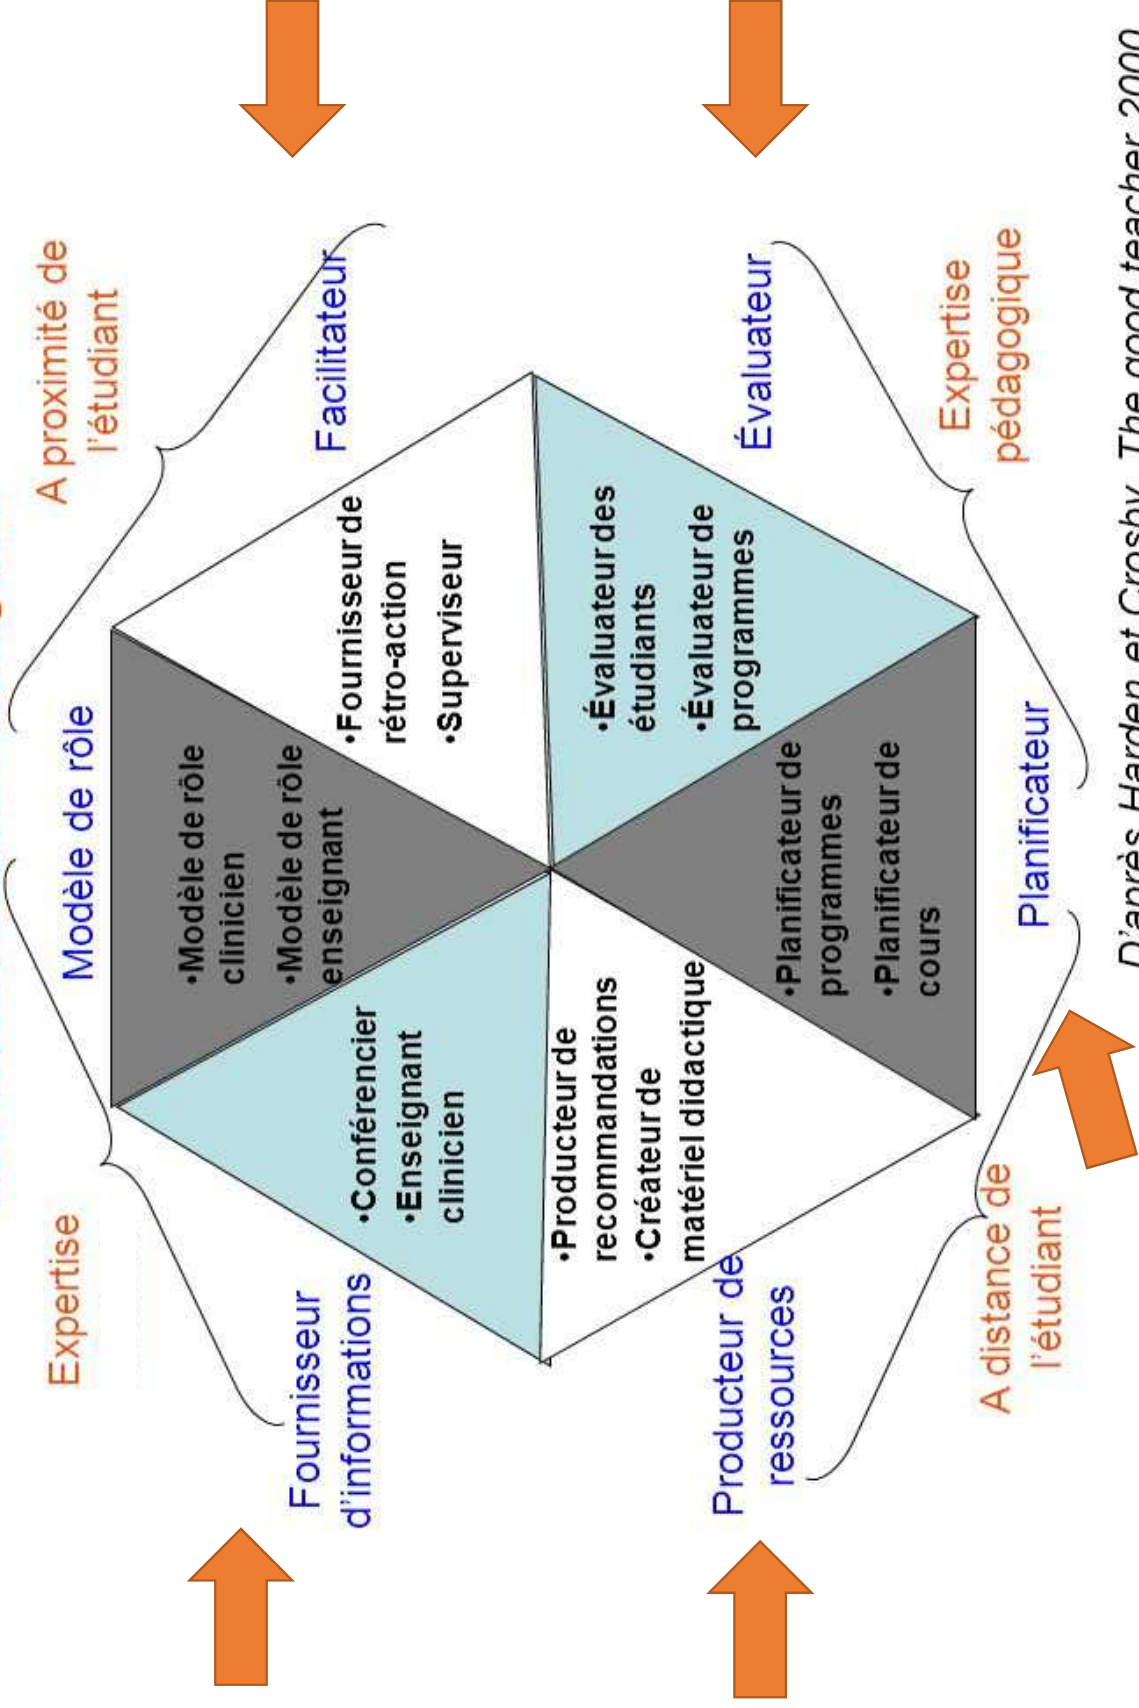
A proximité de l'étudiant

Expertise pédagogique

Expertise

A distance de l'étudiant

Modèle de rôle

Facilitateur

Évaluateur

Planificateur

Producteur de ressources

Fournisseur d'informations

•Modèle de rôle clinicien
•Modèle de rôle enseignant

•Fournisseur de rétro-action
•Superviseur

•Évaluateur des étudiants
•Évaluateur de programmes

•Planificateur de programmes
•Planificateur de cours

•Producteur de recommandations
•Créateur de matériel didactique

•Conférencier
•Enseignant clinicien

D'après Harden et Crosby, The good teacher 2000